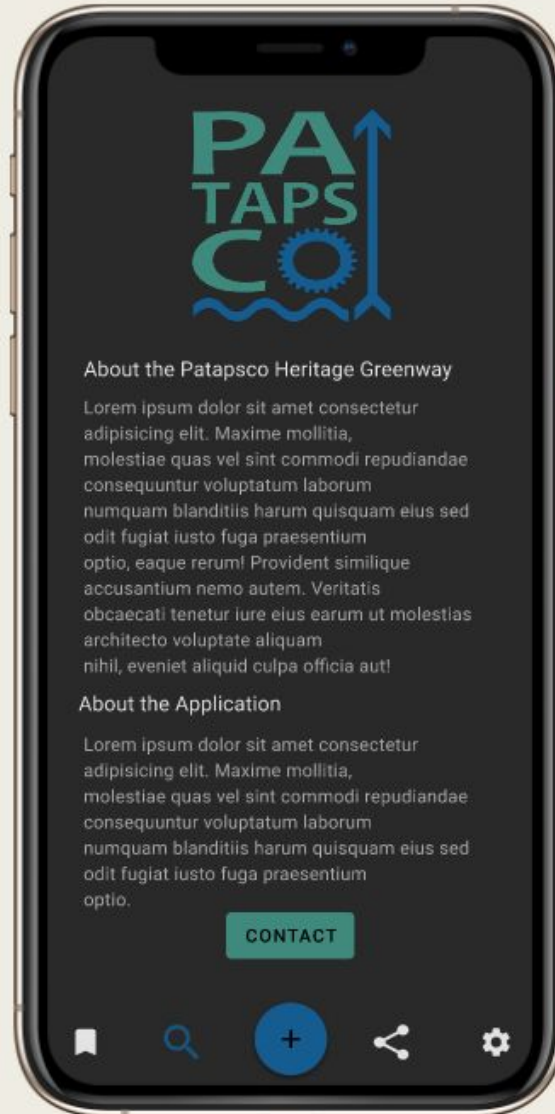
PA
TAPS
CO

About the Patapsco Heritage Greenway

Lorem ipsum dolor sit amet consectetur adipisicing elit. Maxime mollitia, molestiae quas vel sint commodi repudiandae consequuntur voluptatum laborum numquam blanditiis harum quisquam eius sed odit fugiat iusto fuga praesentium optio, eaque rerum! Provident similique accusantium nemo autem. Veritatis obcaecati tenetur iure eius earum ut molestias architecto voluptate aliquam nihil, eveniet aliquid culpa officia aut!

About the Application

Lorem ipsum dolor sit amet consectetur adipisicing elit. Maxime mollitia, molestiae quas vel sint commodi repudiandae consequuntur voluptatum laborum numquam blanditiis harum quisquam eius sed odit fugiat iusto fuga praesentium optio.

CONTACT

+